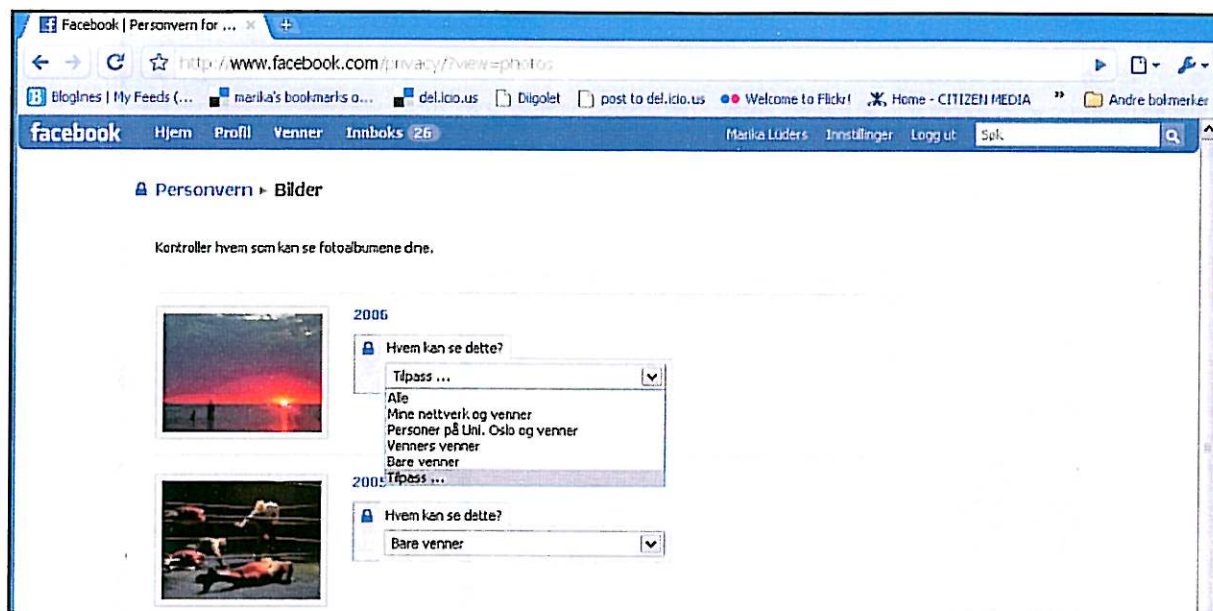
Facebook | Personvern for ...

http://www.facebook.com/privacy/?view=photos

Bloglines | My Feeds (... marika's bookmarks o... del.icio.us Diigolet post to del.icio.us Welcome to Flickr! Home - CITIZEN MEDIA » Andre bokmerker

facebook Hjem Profil Venner Innboks 26 Marika Lüders Innstillinger Logg ut Søk

Personvern ▸ Bilder

Kontroller hvem som kan se fotoalbumene dine.

2006

Hvem kan se dette?

Tilpass ...

Alle
Mine nettverk og venner
Personer på Uni. Oslo og venner
Venners venner
Bare venner
Tilpass ...

2005

Hvem kan se dette?

Bare venner